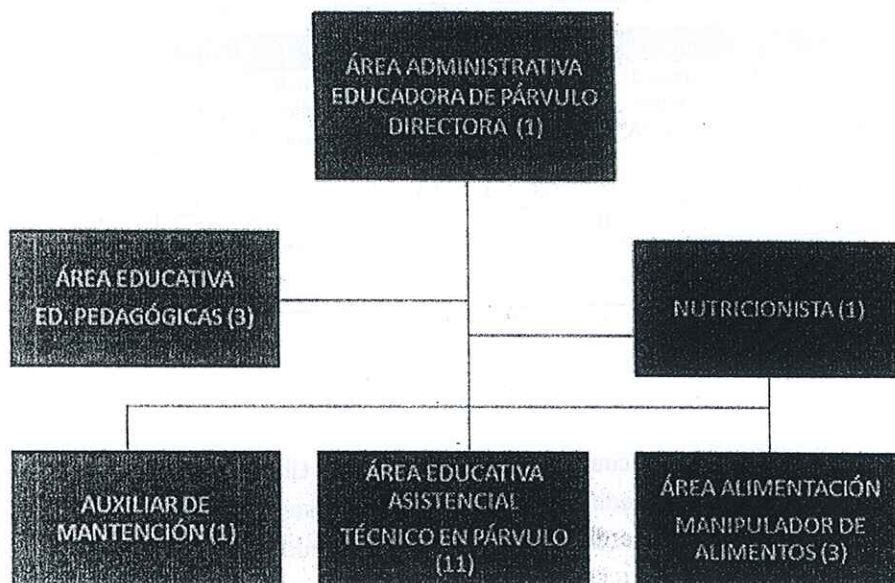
ÁREA ADMINISTRATIVA
EDUCADORA DE PÁRVULO
DIRECTORA (1)

ÁREA EDUCATIVA
ED. PEDAGÓGICAS (3)

NUTRICIONISTA (1)

AUXILIAR DE
MANTENCIÓN (1)

ÁREA EDUCATIVA
ASISTENCIAL
TÉCNICO EN PÁRVULO
(11)

ÁREA ALIMENTACIÓN
MANIPULADOR DE
ALIMENTOS (3)